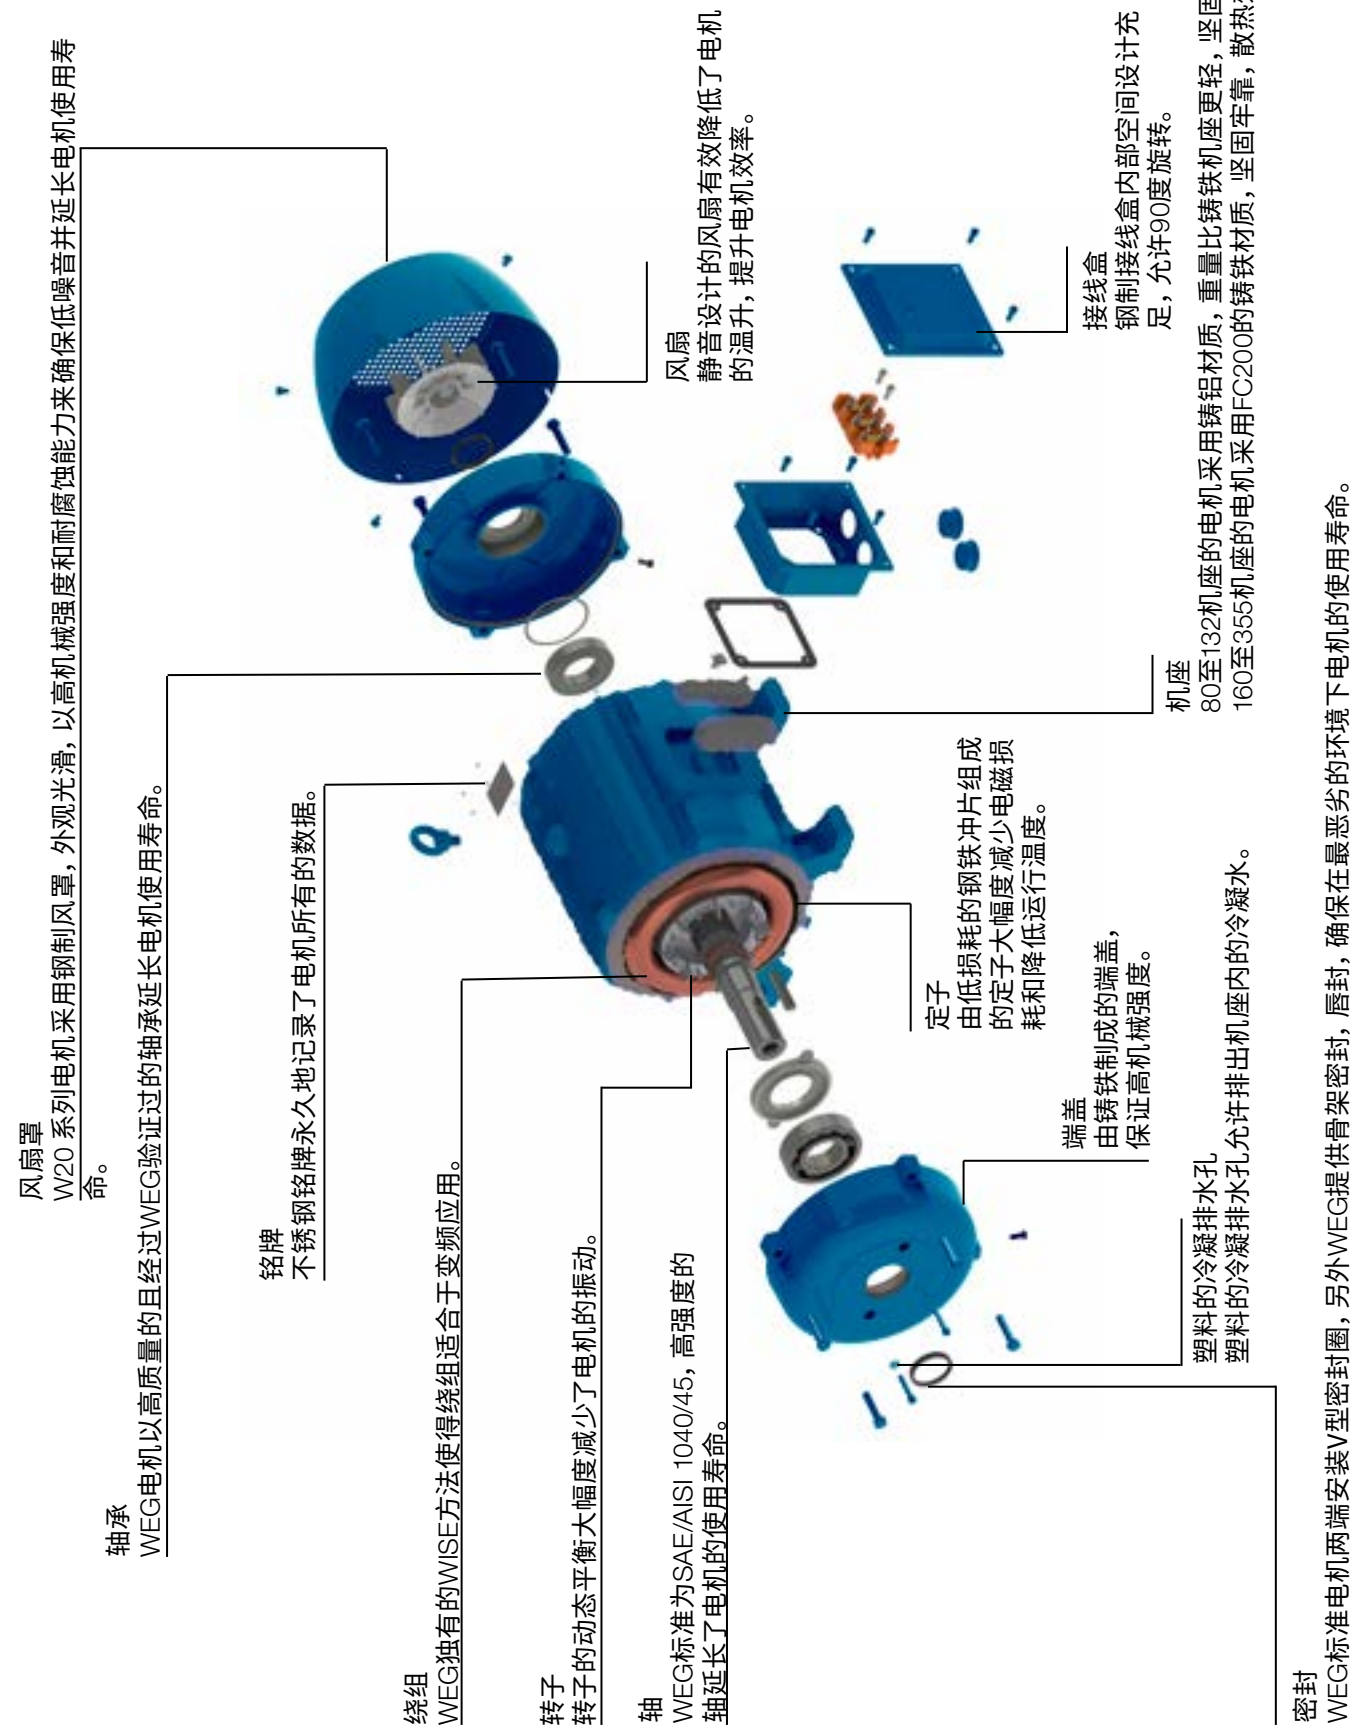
风扇罩
W20 系列电机采用钢制风罩，外观光滑，以高机械强度和耐腐蚀能力来确保低噪音并延长电机使用寿命。

轴承
WEG电机以高质量的且经过WEG验证过的轴承延长电机使用寿命。

铭牌
不锈钢铭牌永久地记录了电机所有的数据。

绕组
WEG独有的WISE方法使得绕组适合于变频应用。

转子
转子的动态平衡大幅度减少了电机的振动。

轴
WEG标准为SAE/AISI 1040/45，高强度的轴延长了电机的使用寿命。

风扇
静音设计的风扇有效降低了电机的温升，提升电机效率。

接线盒
钢制接线盒内部空间设计充足，允许90度旋转。

机座
80至132机座的电机采用铸铝材质，重量比铸铁机座更轻，坚固
160至355机座的电机采用FC200的铸铁材质，坚固牢靠，散热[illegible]

定子
由低损耗的钢铁冲片组成的定子大幅度减少电磁损耗和降低运行温度。

端盖
由铸铁制成的端盖，保证高机械强度。

塑料的冷凝排水孔
塑料的冷凝排水孔允许排出机座内的冷凝水。

密封
WEG标准电机两端安装V型密封圈，另外WEG提供骨架密封，唇封，确保在最恶劣的环境下电机的使用寿命。